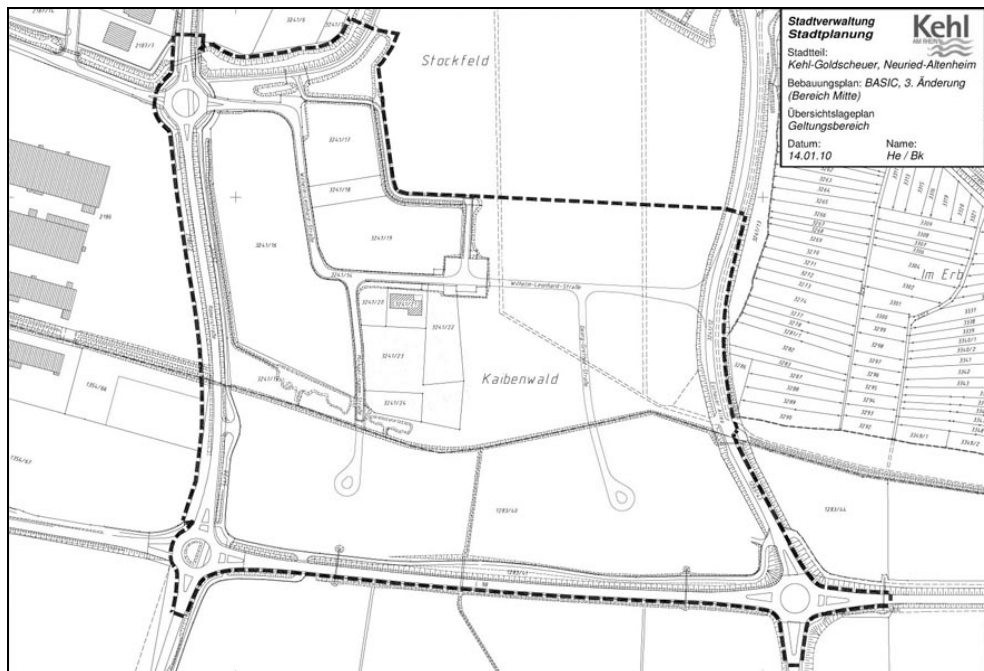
Stadtverwaltung
Stadtplanung

Kehl

Stadtteil:
Kehl-Goldscheuer, Neuried-Altenheim

Bebauungsplan: BASIC, 3. Änderung (Bereich Mitte)

Übersichtslageplan
Geltungsbereich

Datum:
14.01.10

Name:
He / Bk

Stockfeld

Kaibenwald

Im Erb

Wilhelm-Leonhard-Straße

3241/17

3241/18

3241/19

3241/16

3241/20

3241/22

3241/21

3241/24

1283/40

1283/44

1354/86

1354/87

2186